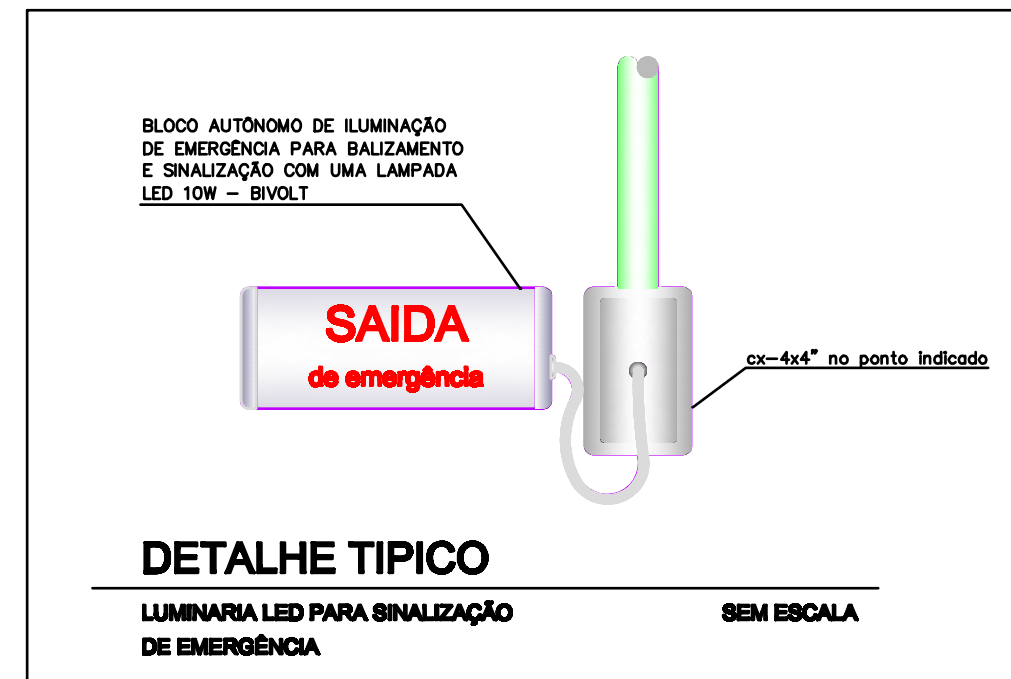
BLOCO AUTÔNOMO DE ILUMINAÇÃO DE EMERGÊNCIA PARA BALIZAMENTO E SINALIZAÇÃO COM UMA LAMPADA LED 10W – BIVOLT

SAIDA
de emergência

cx–4x4" no ponto indicado

DETALHE TIPICO

LUMINARIA LED PARA SINALIZAÇÃO DE EMERGÊNCIA

SEM ESCALA